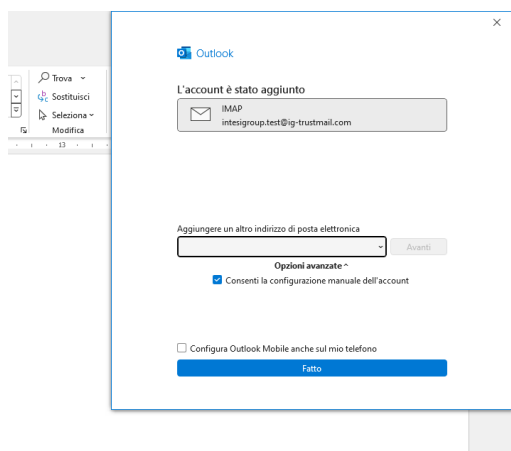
Trova
Sostituisci
Seleziona
Modifica
13

Outlook

L'account è stato aggiunto

IMAP
intesigroup.test@ig-trustmail.com

Aggiungere un altro indirizzo di posta elettronica

Avanti

Opzioni avanzate ^

Consenti la configurazione manuale dell'account

Configura Outlook Mobile anche sul mio telefono

Fatto